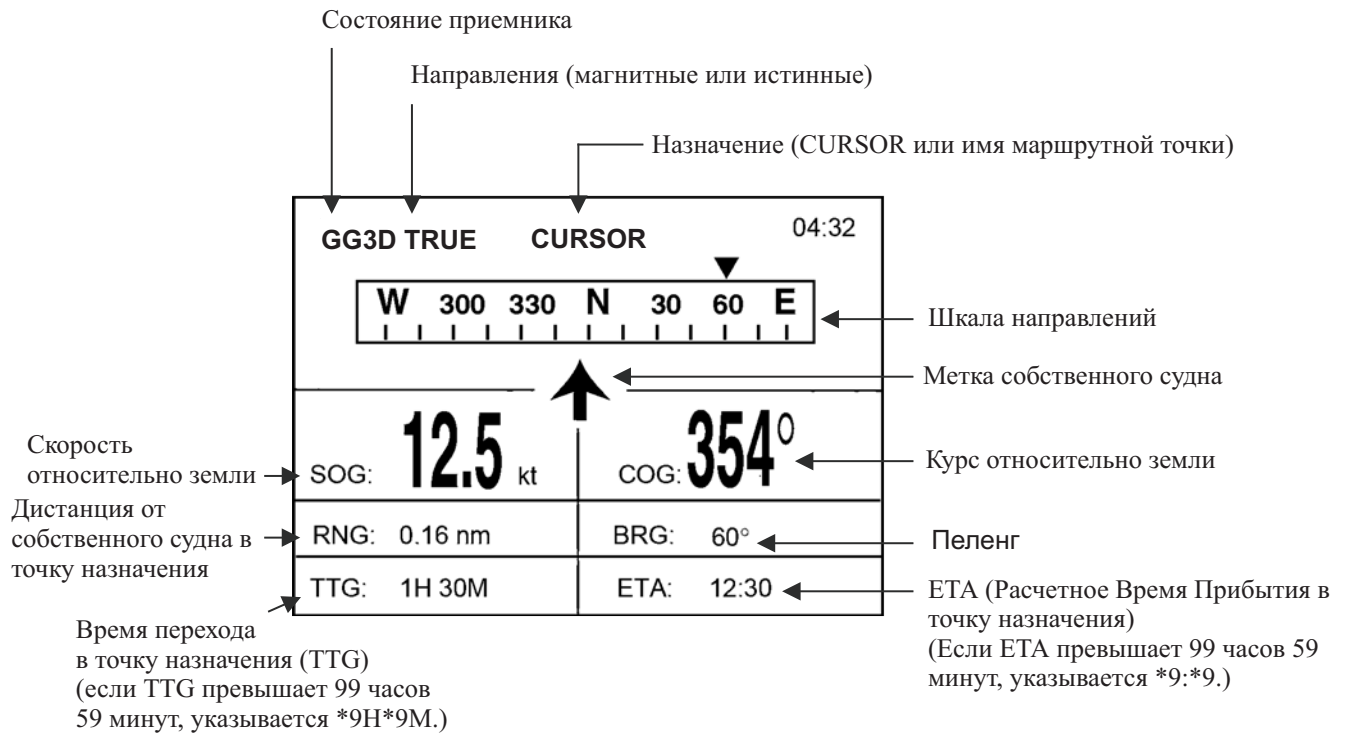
Состояние приемника

Направления (магнитные или истинные)

Назначение (CURSOR или имя маршрутной точки)

GG3D TRUE CURSOR 04:32

W 300 330 N 30 60 E

Шкала направлений

Метка собственного судна

Скорость относительно земли

SOG: 12.5 kt

COG: 354°

Курс относительно земли

Дистанция от собственного судна в точку назначения

RNG: 0.16 nm

BRG: 60°

Пеленг

TTG: 1H 30M

ETA: 12:30

ETA (Расчетное Время Прибытия в точку назначения)
(Если ETA превышает 99 часов 59 минут, указывается *9:*9.)

Время перехода в точку назначения (TTG)
(если TTG превышает 99 часов 59 минут, указывается *9H*9M.)